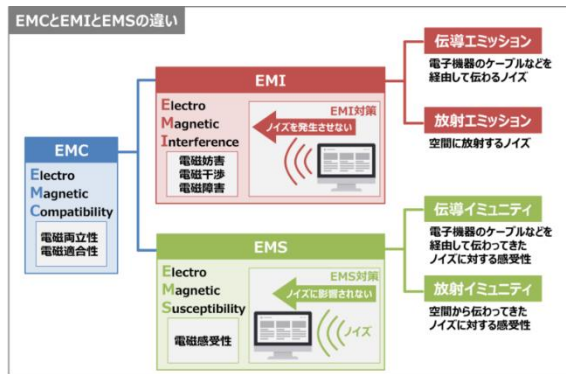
EMCとEMIとEMSの違い

EMC
Electro
Magnetic
Compatibility
電磁両立性
電磁適合性

EMI
Electro
Magnetic
Interference
電磁妨害
電磁干渉
電磁障害
EMI対策
ノイズを発生させない

伝導エミッション
電子機器のケーブルなどを経由して伝わるノイズ

放射エミッション
空間に放射するノイズ

EMS
Electro
Magnetic
Susceptibility
電磁感受性
EMS対策
ノイズに影響されない
ノイズ

伝導イミュニティ
電子機器のケーブルなどを経由して伝わってきたノイズに対する感受性

放射イミュニティ
空間から伝わってきたノイズに対する感受性